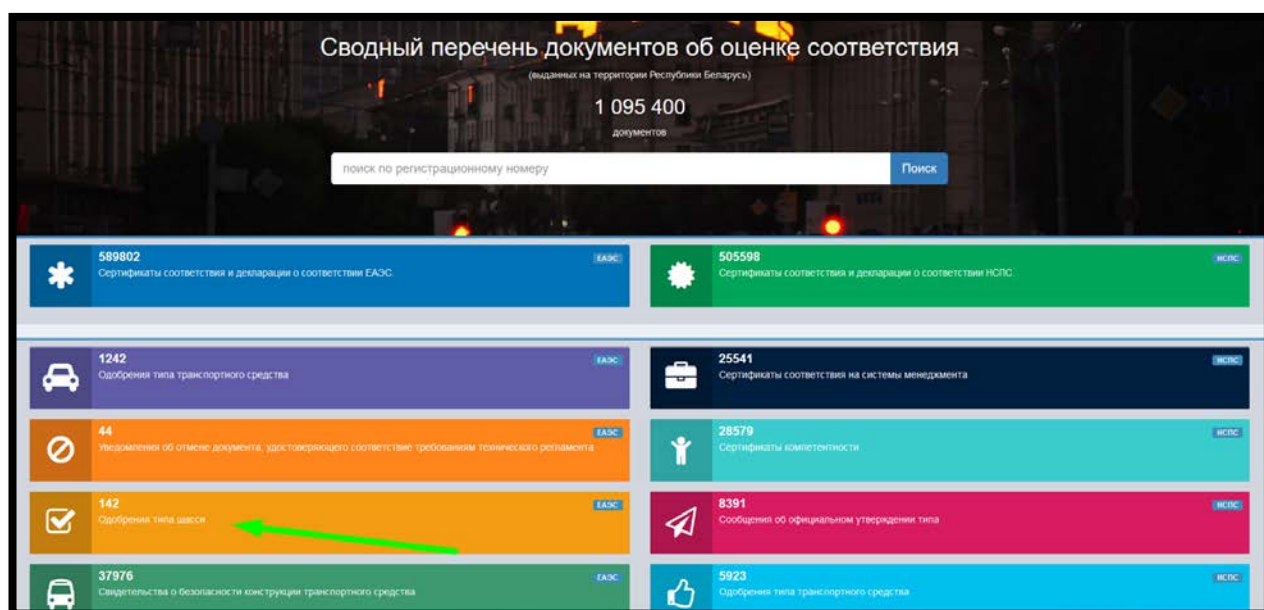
Сводный перечень документов об оценке соответствия

(выданных на территории Республики Беларусь)

1 095 400

документов

поиск по регистрационному номеру

Поиск

589802
ЕАЭС
Сертификаты соответствия и декларации о соответствии ЕАЭС.

505598
НСПС
Сертификаты соответствия и декларации о соответствии НСПС.

1242
ЕАЭС
Одобрения типа транспортного средства

25541
НСПС
Сертификаты соответствия на системы менеджмента

44
ЕАЭС
Уведомления об отмене документа, удостоверяющего соответствие требованиям технического регламента

28579
НСПС
Сертификаты компетентности

142
ЕАЭС
Одобрения типа шасси

8391
НСПС
Сообщения об официальном утверждении типа

37976
ЕАЭС
Свидетельства о безопасности конструкции транспортного средства

5923
НСПС
Одобрения типа транспортного средства